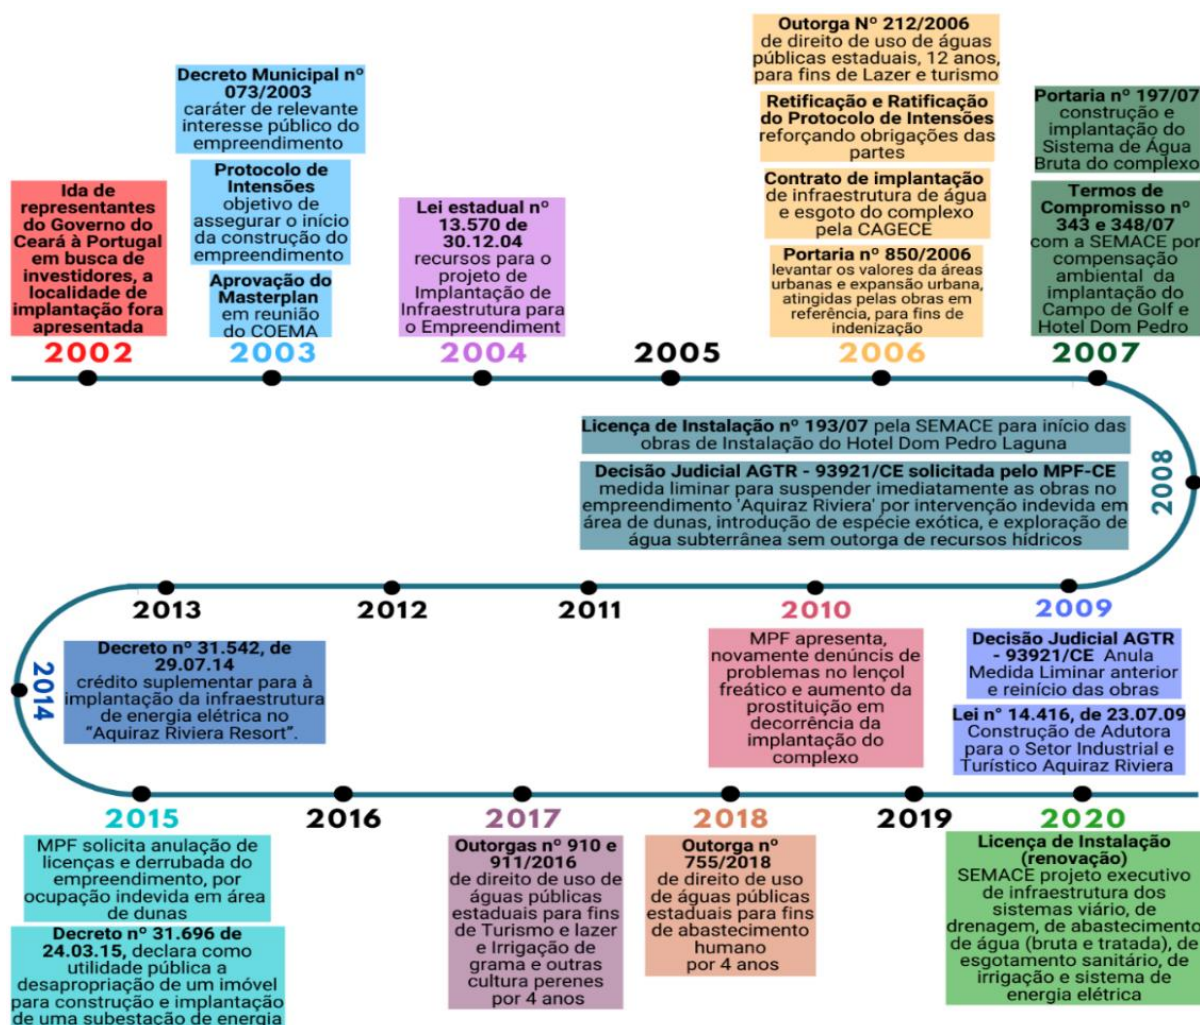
Ida de representantes do Governo do Ceará à Portugal em busca de investidores, a localidade de implantação fora apresentada

2002

Decreto Municipal nº 073/2003 caráter de relevante interesse público do empreendimento

Protocolo de Intensões objetivo de assegurar o início da construção do empreendimento

Aprovação do Masterplan em reunião do COEMA

2003

Lei estadual nº 13.570 de 30.12.04 recursos para o projeto de Implantação de Infraestrutura para o Empreendiment

2004

2005

Outorga Nº 212/2006 de direito de uso de águas públicas estaduais, 12 anos, para fins de Lazer e turismo

Retificação e Ratificação do Protocolo de Intensões reforçando obrigações das partes

Contrato de implantação de infraestrutura de água e esgoto do complexo pela CAGECE

Portaria nº 850/2006 levantar os valores da áreas urbanas e expansão urbana, atingidas pelas obras em referência, para fins de indenização

2006

Portaria nº 197/07 construção e implantação do Sistema de Água Bruta do complexo

Termos de Compromisso nº 343 e 348/07 com a SEMACE por compensação ambiental da implantação do Campo de Golf e Hotel Dom Pedro

2007

Licença de Instalação nº 193/07 pela SEMACE para início das obras de Instalação do Hotel Dom Pedro Laguna

Decisão Judicial AGTR - 93921/CE solicitada pelo MPF-CE medida liminar para suspender imediatamente as obras no empreendimento 'Aquiraz Riviera' por intervenção indevida em área de dunas, introdução de espécie exótica, e exploração de água subterrânea sem outorga de recursos hídricos

2008

2013

2012

2011

2010

MPF apresenta, novamente denúncis de problemas no lençol freático e aumento da prostituição em decorrência da implantação do complexo

2009

Decisão Judicial AGTR - 93921/CE Anula Medida Liminar anterior e reinício das obras

Lei nº 14.416, de 23.07.09 Construção de Adutora para o Setor Industrial e Turístico Aquiraz Riviera

2014

Decreto nº 31.542, de 29.07.14 crédito suplementar para à implantação da infraestrutura de energia elétrica no "Aquiraz Riviera Resort".

2015

MPF solicita anulação de licenças e derrubada do empreendimento, por ocupação indevida em área de dunas

Decreto nº 31.696 de 24.03.15, declara como utilidade pública a desapropriação de um imóvel para construção e implantação de uma subestação de energia

2016

2017

Outorgas nº 910 e 911/2016 de direito de uso de águas públicas estaduais para fins de Turismo e lazer e Irrigação de grama e outras cultura perenes por 4 anos

2018

Outorga nº 755/2018 de direito de uso de águas públicas estaduais para fins de abastecimento humano por 4 anos

2019

2020

Licença de Instalação (renovação) SEMACE projeto executivo de infraestrutura dos sistemas viário, de drenagem, de abastecimento de água (bruta e tratada), de esgotamento sanitário, de irrigação e sistema de energia elétrica